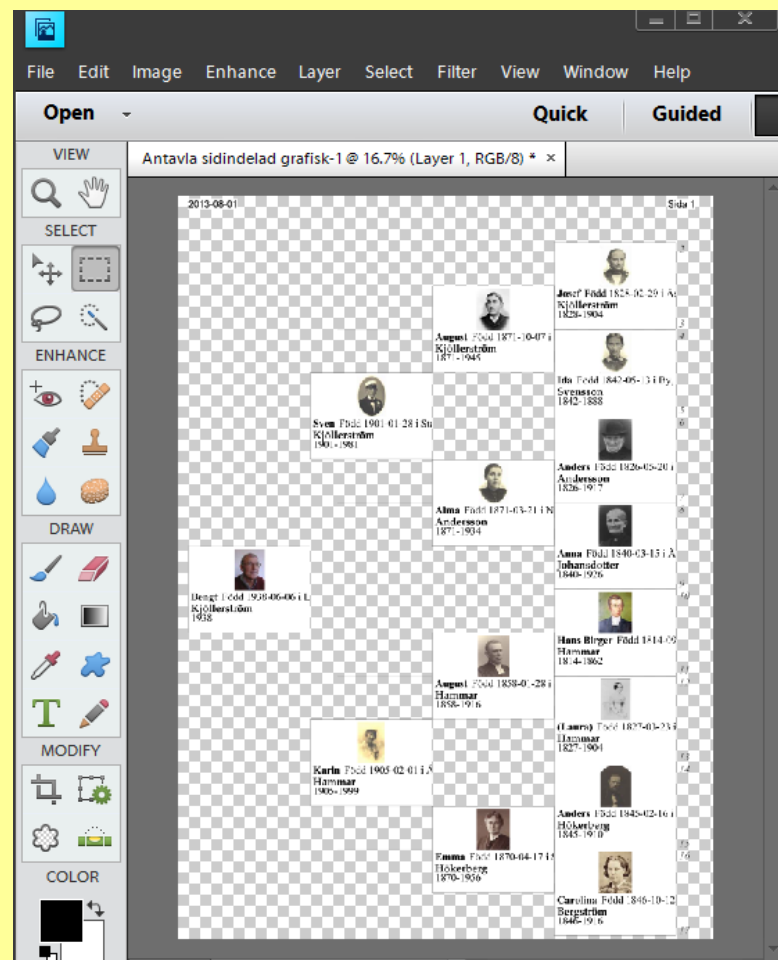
File Edit Image Enhance Layer Select Filter View Window Help

Open

Quick Guided

VIEW

SELECT

ENHANCE

DRAW

MODIFY

COLOR

Antavla sidindelad grafisk-1 @ 16.7% (Layer 1, RGB/8) * ×

2013-08-01

Sida 1

Josef Född 1825-02-29 i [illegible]
Kjöllerström
1825-1904

August Född 1871-10-07 i
Kjöllerström
1871-1945

Ida Född 1842-06-13 i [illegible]
Svensson
1842-1888

Sven Född 1901-01-28 i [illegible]
Kjöllerström
1901-1981

Anders Född 1826-03-20 i
Andersson
1826-1917

Alma Född 1871-03-21 i N
Andersson
1871-1934

Anna Född 1840-03-15 i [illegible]
Johansdotter
1840-1926

Bengt Född 1938-06-06 i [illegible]
Kjöllerström
1938

Hans Birger Född 1814-09
Hammar
1814-1862

August Född 1858-01-28 i
Hammar
1858-1916

(Laura) Född 1827-03-23 i
Hammar
1827-1904

Karin Född 1905-02-01 i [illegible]
Hammar
1905-1999

Anders Född 1845-02-16 i
Hökerberg
1845-1910

Emma Född 1870-04-17 i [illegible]
Hökerberg
1870-1956

Carolina Född 1846-10-12
Bergström
1846-1916

2
3
4
5
6
7
8
9
10
11
12
13
14
15
16
17